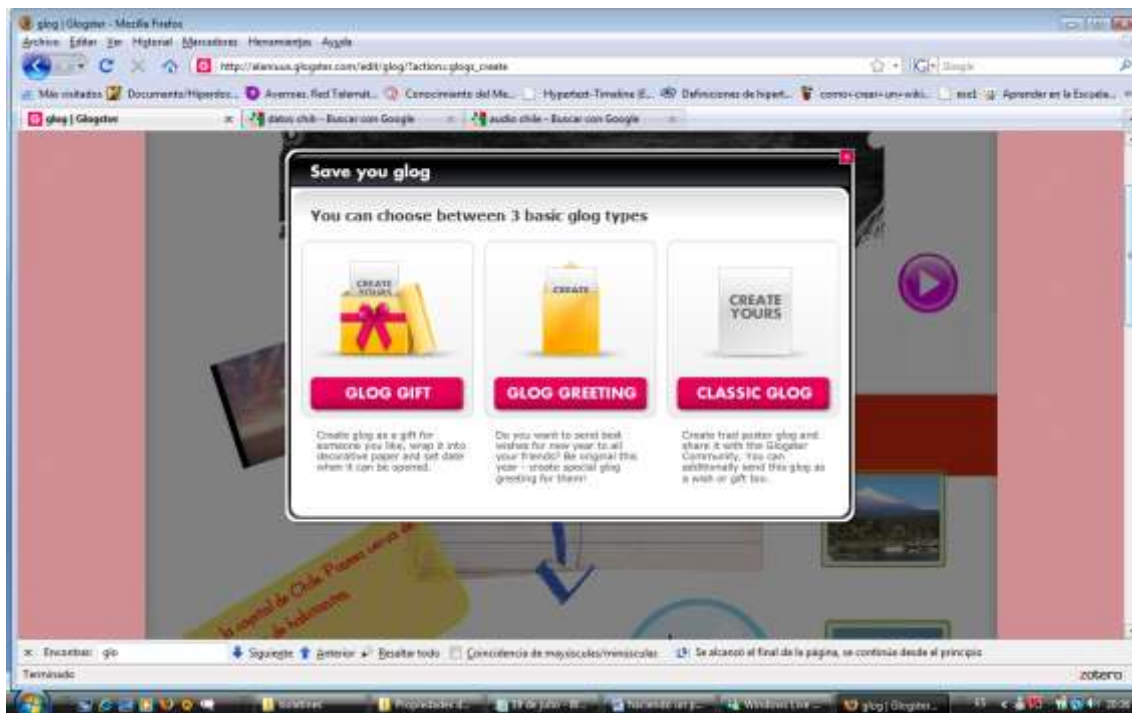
glog | Glogster - Mozilla Firefox

Archivo Editar Ver Historial Marcadores Herramientas Ayuda

http://alenuus.glogster.com/edit/glog/?action=glogs_create

Más visitados Documento/Hiperdoc... Avenas, Red Telemát... Conocimiento del Me... Hypertext-Timeline (E... Definiciones de hipert... como-crear-un-wiki... Aprender en la Escuela...

glog | Glogster    datos chile - Buscar con Google    audio chile - Buscar con Google

Save you glog

You can choose between 3 basic glog types

CREATE YOURS

CREATE

CREATE YOURS

GLOG GIFT

GLOG GREETING

CLASSIC GLOG

Create glog as a gift for someone you like, wrap it into decorative paper and set date when it can be opened.

Do you want to send best wishes for new year to all your friends? Be original this year - create special glog greeting for them!

Create trad poster glog and share it with the Glogster Community. You can additionally send this glog as a wish or gift too.

la capital de Chile, Pinares cerca de Salomon

Encontrar: glo    Siguiente    Anterior    Resaltar todo    Coincidencia de mayúsculas/minúsculas    Se alcanzó el final de la página, se continúa desde el principio

Terminado

zotero